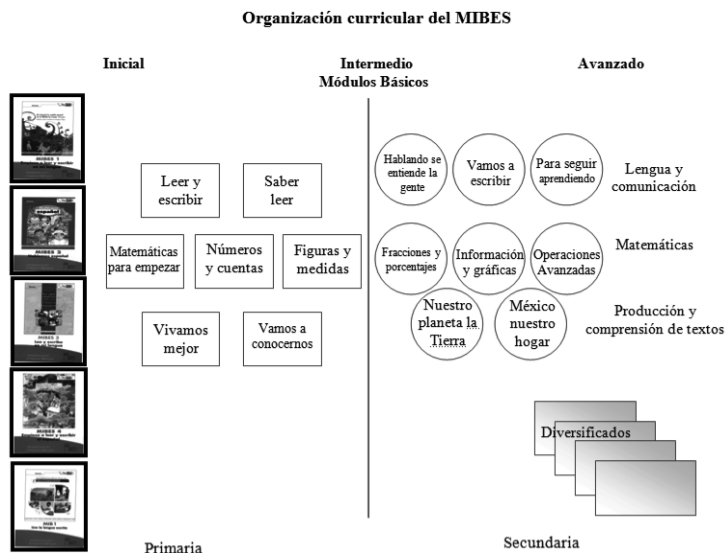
Organización curricular del MIBES

Inicial

Intermedio
Módulos Básicos

Avanzado

MIBES 1
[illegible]

MIBES 2
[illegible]

MIBES 3
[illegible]

MIBES 4
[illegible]

MIB 1
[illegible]

Leer y escribir

Saber leer

Matemáticas para empezar

Números y cuentas

Figuras y medidas

Vivamos mejor

Vamos a conocernos

Hablando se entiende la gente

Vamos a escribir

Para seguir aprendiendo

Lengua y comunicación

Fracciones y porcentajes

Información y gráficas

Operaciones Avanzadas

Matemáticas

Nuestro planeta la Tierra

México nuestro hogar

Producción y comprensión de textos

Diversificados

Primaria

Secundaria